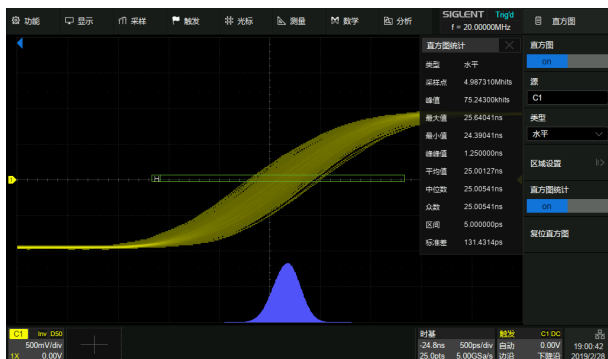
功能 显示 采样 触发 光标 测量 数学 分析
SIGLENT Trig'd
f = 20.0000MHz
直方图
直方图统计
类型 水平
采样点 4.987310Mhits
峰值 75.24300khits
最大值 25.64041ns
最小值 24.39041ns
峰峰值 1.250000ns
平均值 25.00127ns
中位数 25.00541ns
众数 25.00541ns
区间 5.000000ps
标准差 131.4314ps
直方图
on
源
C1
类型
水平
区域设置
直方图统计
on
复位直方图
H
C1 Inv DS0
500mV/div
1X 0.00V
时基
-24.8ns 500ps/div
25.0pts 5.00GSa/s
触发
C1 DC
0.00V
边沿 下降沿
19:00:42
2019/2/28